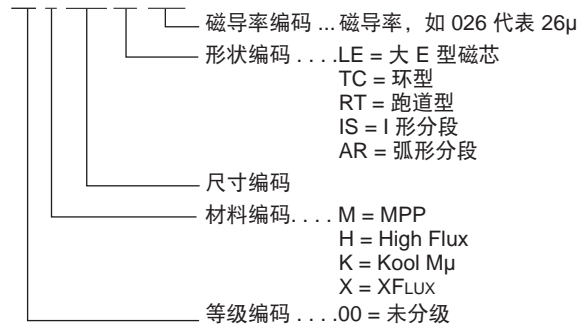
磁导率编码 ... 磁导率，如 026 代表 26µ
形状编码 . . . .LE = 大 E 型磁芯
TC = 环型
RT = 跑道型
IS = I 形分段
AR = 弧形分段
尺寸编码
材料编码. . . . M = MPP
H = High Flux
K = Kool Mµ
X = XFLUX
等级编码 . . . .00 = 未分级